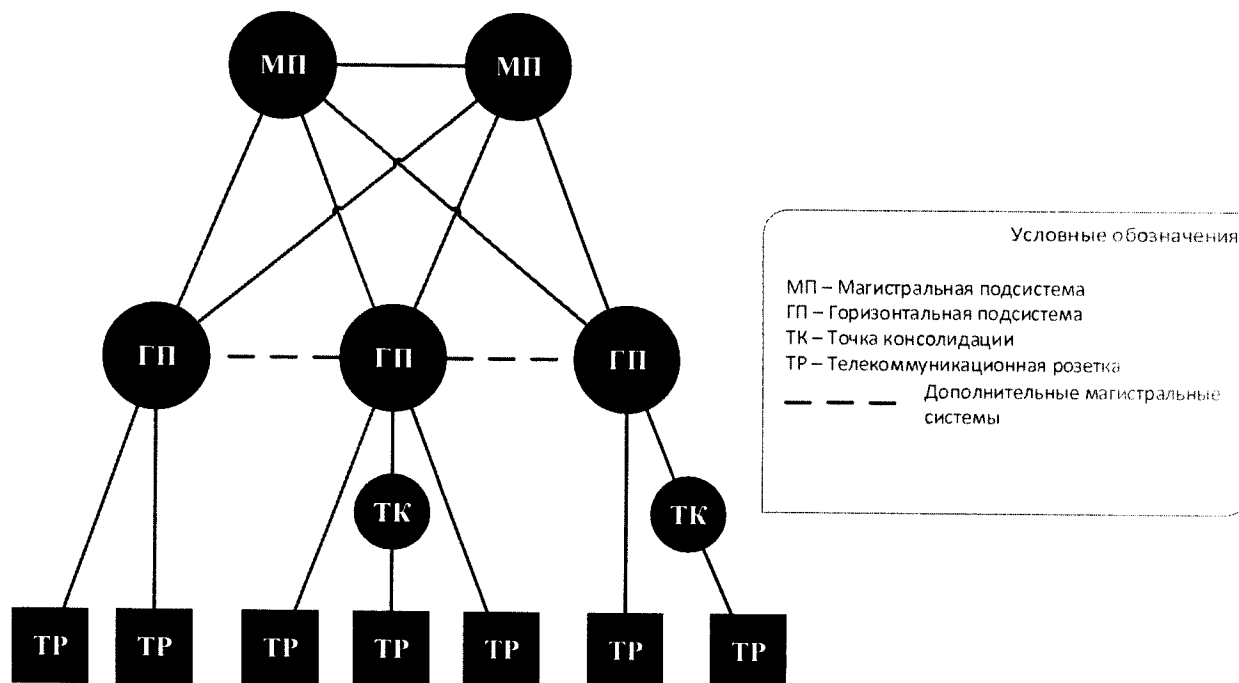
МП МП

ГП ГП ГП

ТК ТК

ТР ТР ТР ТР ТР ТР ТР

Условные обозначения

МП – Магистральная подсистема
ГП – Горизонтальная подсистема
ТК – Точка консолидации
ТР – Телекоммуникационная розетка
Дополнительные магистральные системы